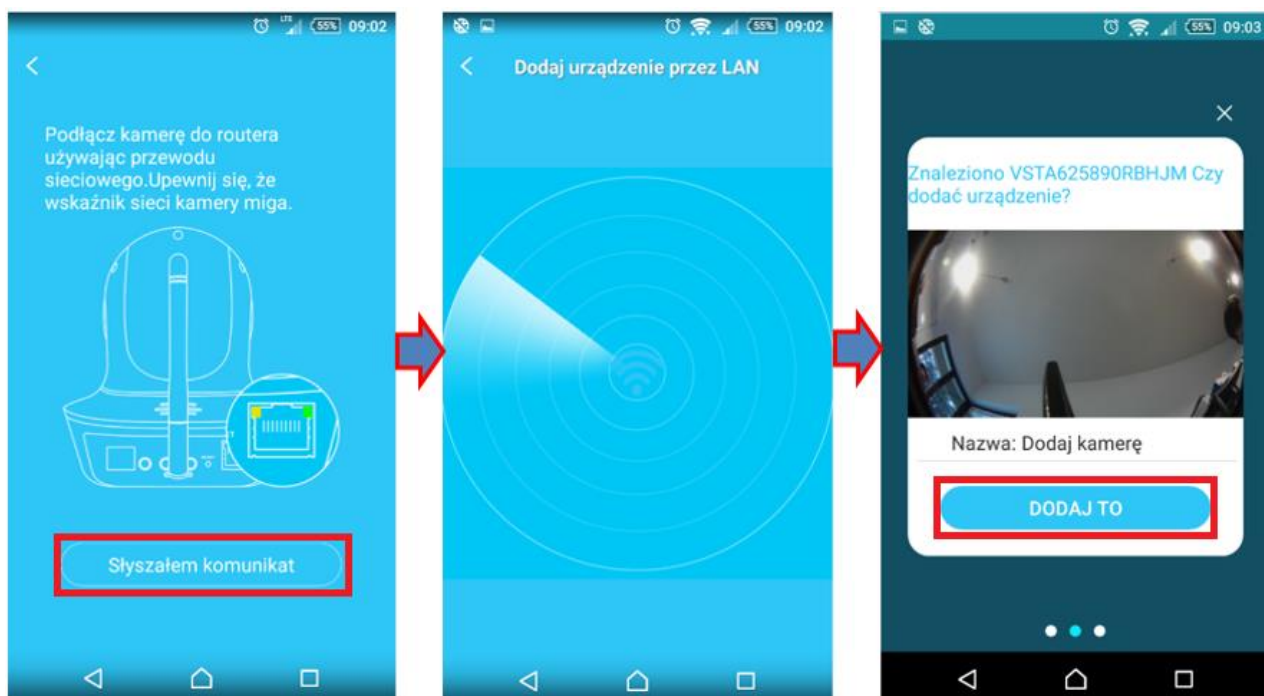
LTE 55% 09:02

Podłącz kamerę do routera używając przewodu sieciowego.Upewnij się, że wskaźnik sieci kamery miga.

Słyszałem komunikat

55% 09:02

Dodaj urządzenie przez LAN

55% 09:03

Znaleziono VSTA625890RBHJM Czy dodać urządzenie?

Nazwa: Dodaj kamerę

DODAJ TO